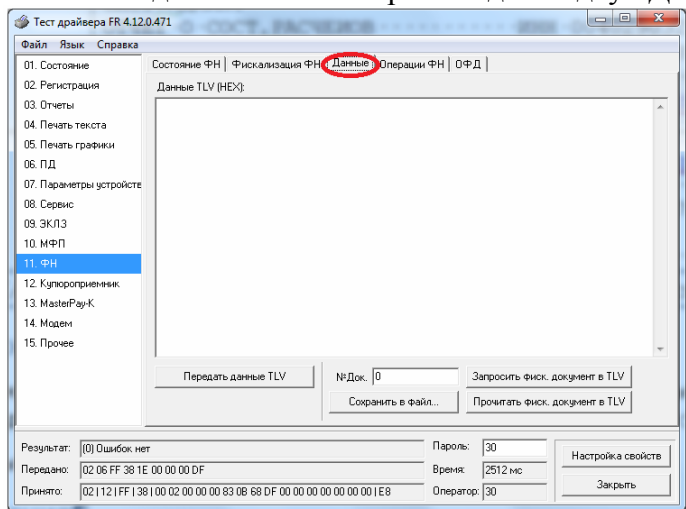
Тест драйвера FR 4.12.0.471

Файл Язык Справка

01. Состояние
02. Регистрация
03. Отчеты
04. Печать текста
05. Печать графики
06. ПД
07. Параметры устройств
08. Сервис
09. ЭКЛЗ
10. МФП
11. ФН
12. Купюроприемник
13. MasterPay-K
14. Модем
15. Прочее

Состояние ФН | Фискализация ФН | Данные | Операции ФН | ОФД

Данные TLV (HEX):

Передать данные TLV

№Док. 0

Запросить фиск. документ в TLV

Сохранить в файл...

Прочитать фиск. документ в TLV

Результат: (0) Ошибок нет

Передано: 02 06 FF 38 1E 00 00 00 DF

Принято: 02 | 12 | FF | 38 | 00 02 00 00 00 83 0B 68 DF 00 00 00 00 00 00 00 | E8

Пароль: 30

Время: 2512 мс

Оператор: 30

Настройка свойств

Закрыть